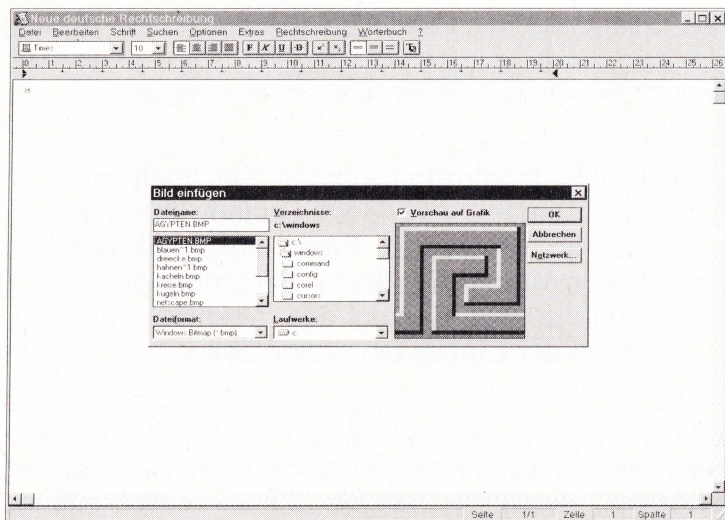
Neue deutsche Rechtschreibung

Datei Bearbeiten Schrift Suchen Optionen Extras Rechtschreibung Wörterbuch ?

Times 10 F K U D

0 1 2 3 4 5 6 7 8 9 10 11 12 13 14 15 16 17 18 19 20 21 22 23 24 25 26

Bild einfügen

Dateiname:

AGYPTEN.BMP

AGYPTEN.BMP
blauen~1.bmp
dreieck.e.bmp
hahnen~1.bmp
kacheln.bmp
kreise.bmp
kugeln.bmp
netscape.bmp

Verzeichnisse:

c:\windows

c:\
windows
command
config
corel
cursors

Vorschau auf Grafik

OK

Abbrechen

Netzwerk...

Dateiformat:

Windows Bitmap (*.bmp)

Laufwerke:

c:

Seite 1/1 Zeile 1 Spalte 1